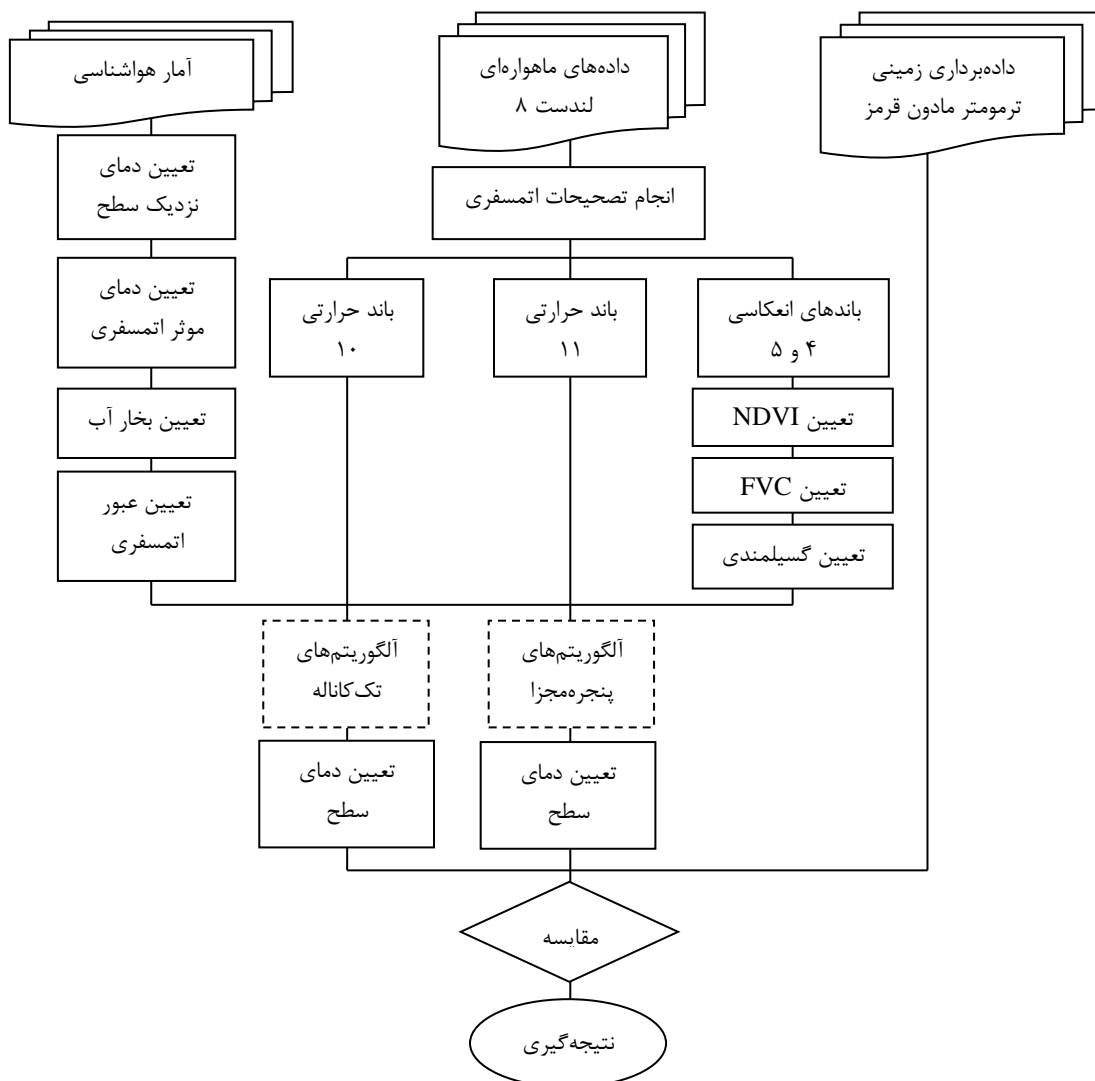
داده‌برداری زمینی
ترمومتر مادون قرمز

داده‌های ماهواره‌ای
لندست ۸

آمار هواشناسی

انجام تصحیحات اتمسفری

باندهای انعکاسی
۴ و ۵

باند حرارتی
۱۱

باند حرارتی
۱۰

تعیین NDVI

تعیین FVC

تعیین گسیلمندی

تعیین دمای
نزدیک سطح

تعیین دمای
موثر اتمسفری

تعیین بخار آب

تعیین عبور
اتمسفری

آلگوریتم‌های
پنجره‌مجزا

آلگوریتم‌های
تک‌کاناله

تعیین دمای
سطح

تعیین دمای
سطح

مقایسه

نتیجه‌گیری